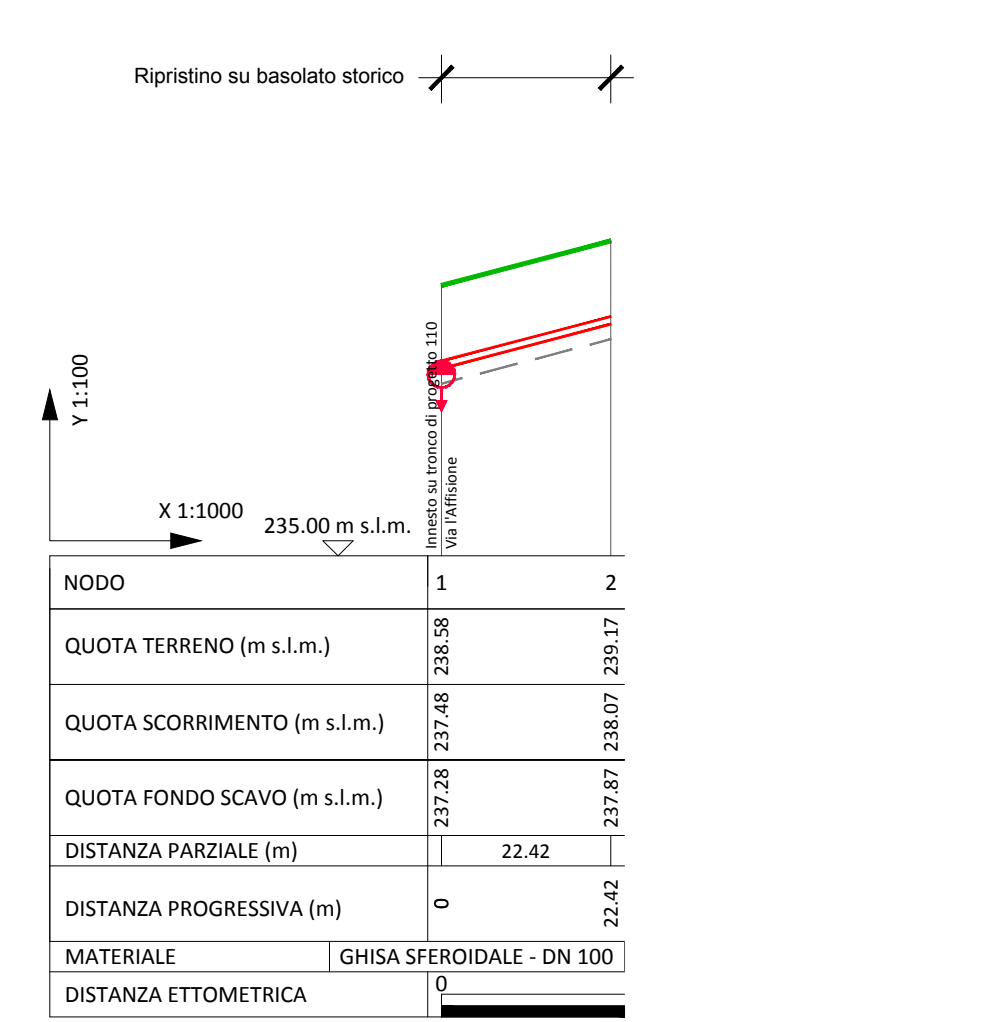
Ripristino su basolato storico

Y 1:100

X 1:1000

235.00 m s.l.m.

Innesto su tronco di progetto 110
Via l'Affisione

| NODO | 1 | 2 |
|---|---|---|
| QUOTA TERRENO (m s.l.m.) | 238.58 | 239.17 |
| QUOTA SCORRIMENTO (m s.l.m.) | 237.48 | 238.07 |
| QUOTA FONDO SCAVO (m s.l.m.) | 237.28 | 237.87 |
| DISTANZA PARZIALE (m) | 22.42 | |
| DISTANZA PROGRESSIVA (m) | 0 | 22.42 |
| MATERIALE | GHISA SFEROIDALE - DN 100 | |
| DISTANZA ETTOMETRICA | 0 | |